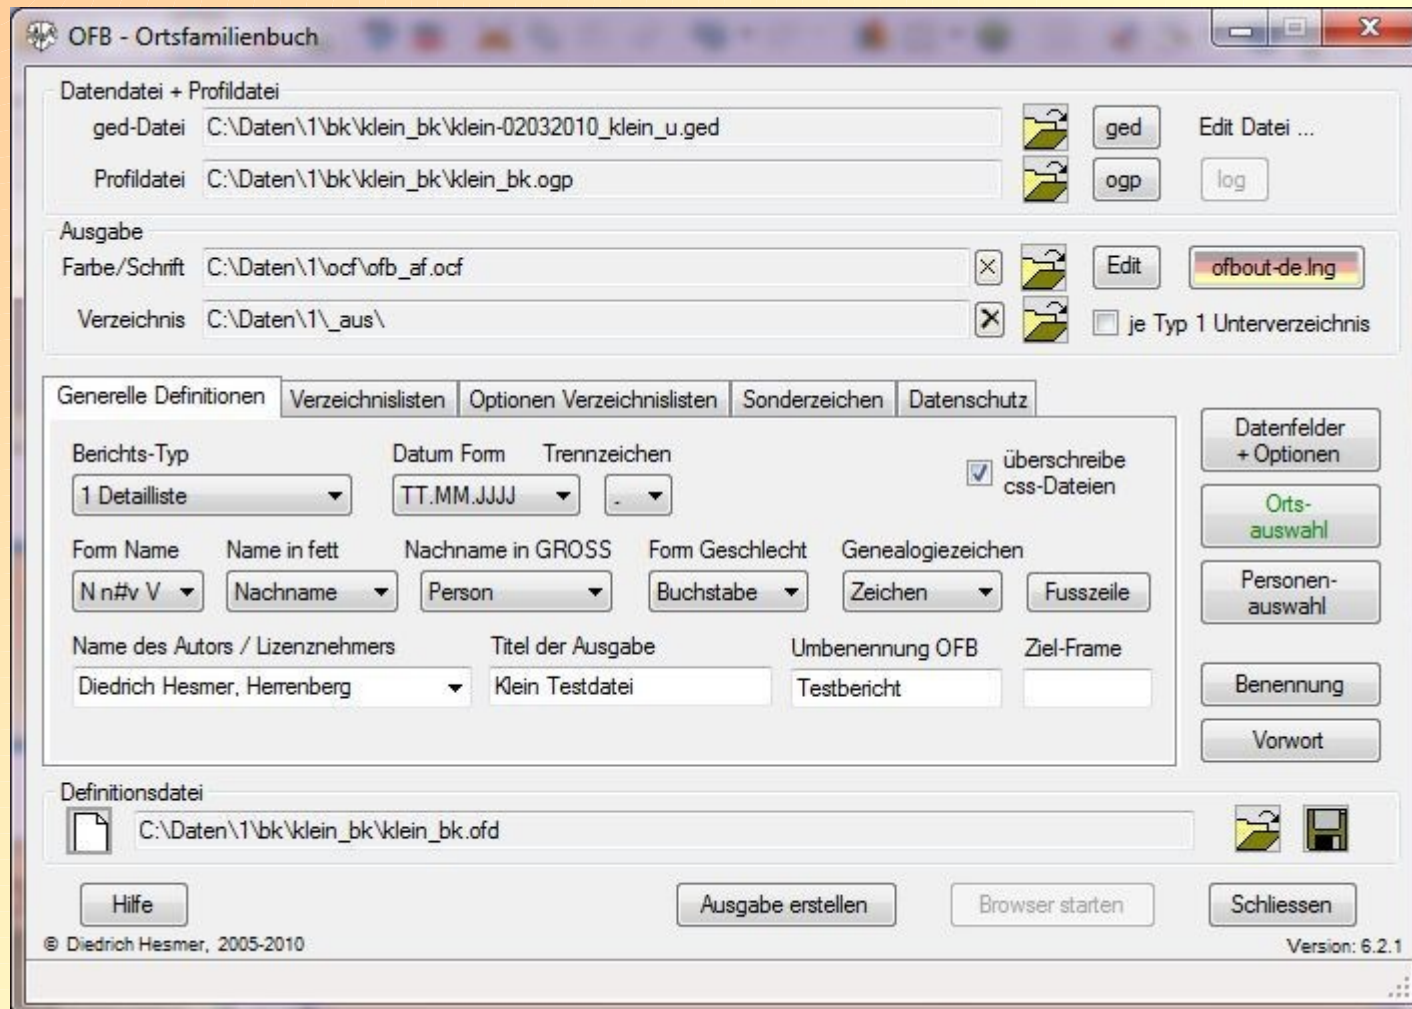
OFB - Ortsfamilienbuch

Datendatei + Profildatei
ged-Datei C:\Daten\1\bk\klein_bk\klein-02032010_klein_u.ged
ged
Edit Datei ...
Profildatei C:\Daten\1\bk\klein_bk\klein_bk.ogp
ogp
log

Ausgabe
Farbe/Schrift C:\Daten\1\ocf\ofb_af.ocf
Edit
ofbout-de.lng
Verzeichnis C:\Daten\1\_aus\
je Typ 1 Unterverzeichnis

Generelle Definitionen | Verzeichnislisten | Optionen Verzeichnislisten | Sonderzeichen | Datenschutz

Berichts-Typ
1 Detailliste
Datum Form
TT.MM.JJJJ
Trennzeichen
.
überschreibe css-Dateien

Form Name
N n#v V
Name in fett
Nachname
Nachname in GROSS
Person
Form Geschlecht
Buchstabe
Genealogiezeichen
Zeichen
Fusszeile

Name des Autors / Lizenznehmers
Diedrich Hesmer, Herrenberg
Titel der Ausgabe
Klein Testdatei
Umbenennung OFB
Testbericht
Ziel-Frame

Datenfelder + Optionen
Orts-auswahl
Personen-auswahl
Benennung
Vorwort

Definitionsdatei
C:\Daten\1\bk\klein_bk\klein_bk.ofd

Hilfe
Ausgabe erstellen
Browser starten
Schliessen

© Diedrich Hesmer, 2005-2010
Version: 6.2.1